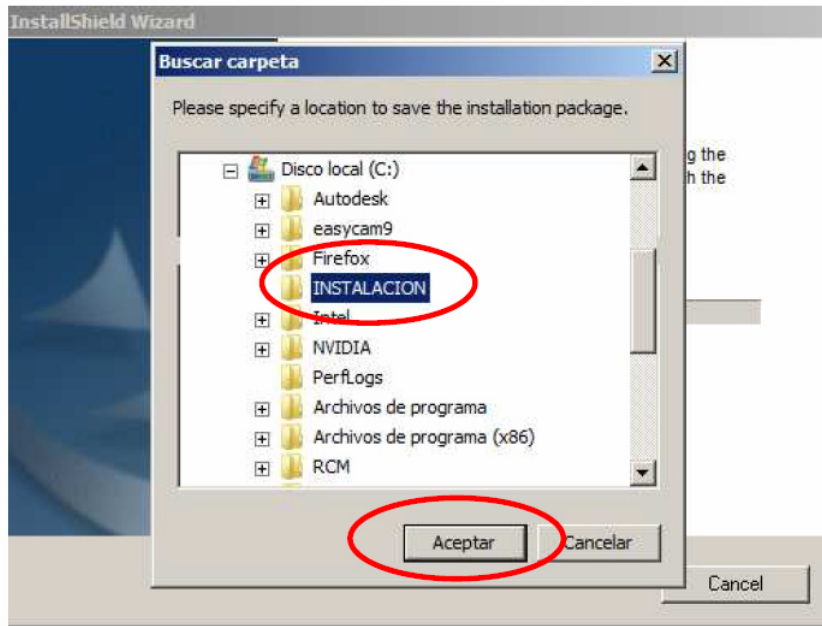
InstallShield Wizard

Buscar carpeta

Please specify a location to save the installation package.

Disco local (C:)
Autodesk
easycam9
Firefox
INSTALACION
Intel
NVIDIA
PerfLogs
Archivos de programa
Archivos de programa (x86)
RCM

Aceptar
Cancelar

g the
h the

Cancel